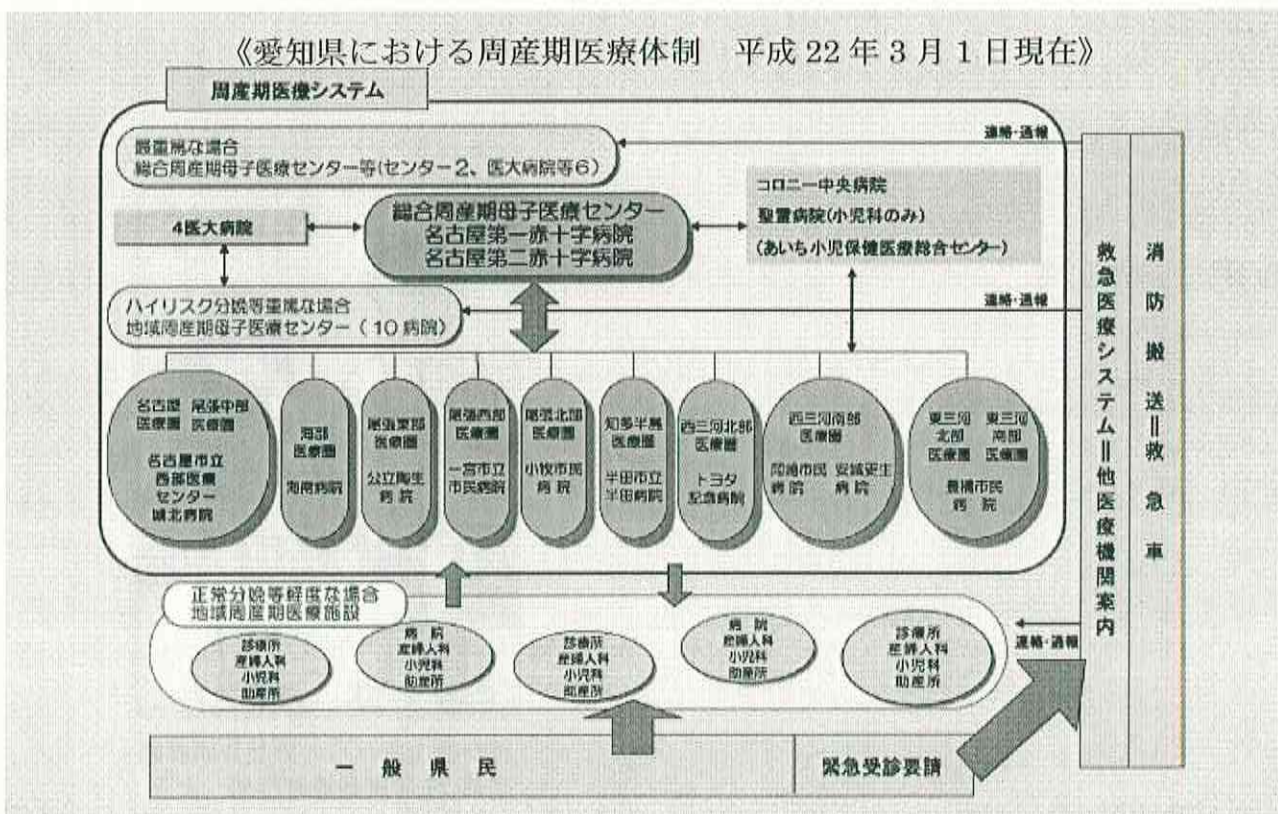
《愛知県における周産期医療体制　平成 22 年 3 月 1 日現在》

周産期医療システム

最重篤な場合
総合周産期母子医療センター等(センター2、医大病院等6)

連絡・通報

4医大病院

総合周産期母子医療センター
名古屋第一赤十字病院
名古屋第二赤十字病院

コロニー中央病院
聖霊病院(小児科のみ)
(あいち小児保健医療総合センター)

ハイリスク分娩等重篤な場合
地域周産期母子医療センター（10病院）

連絡・通報

名古屋医療圏 尾張中部医療圏
名古屋市立西部医療センター城北病院

海部医療圏
海南病院

尾張東部医療圏
公立陶生病院

尾張西部医療圏
一宮市立市民病院

尾張北部医療圏
小牧市民病院

知多半島医療圏
半田市立半田病院

西三河北部医療圏
トヨタ記念病院

西三河南部医療圏
岡崎市民病院　安城更生病院

東三河北部医療圏 東三河南部医療圏
豊橋市民病院

救急医療システム＝他医療機関案内

消防搬送＝救急車

正常分娩等軽度な場合
地域周産期医療施設

診療所
産婦人科
小児科
助産所

病院
産婦人科
小児科
助産所

診療所
産婦人科
小児科
助産所

病院
産婦人科
小児科
助産所

診療所
産婦人科
小児科
助産所

連絡・通報

一　般　県　民

緊急受診要請